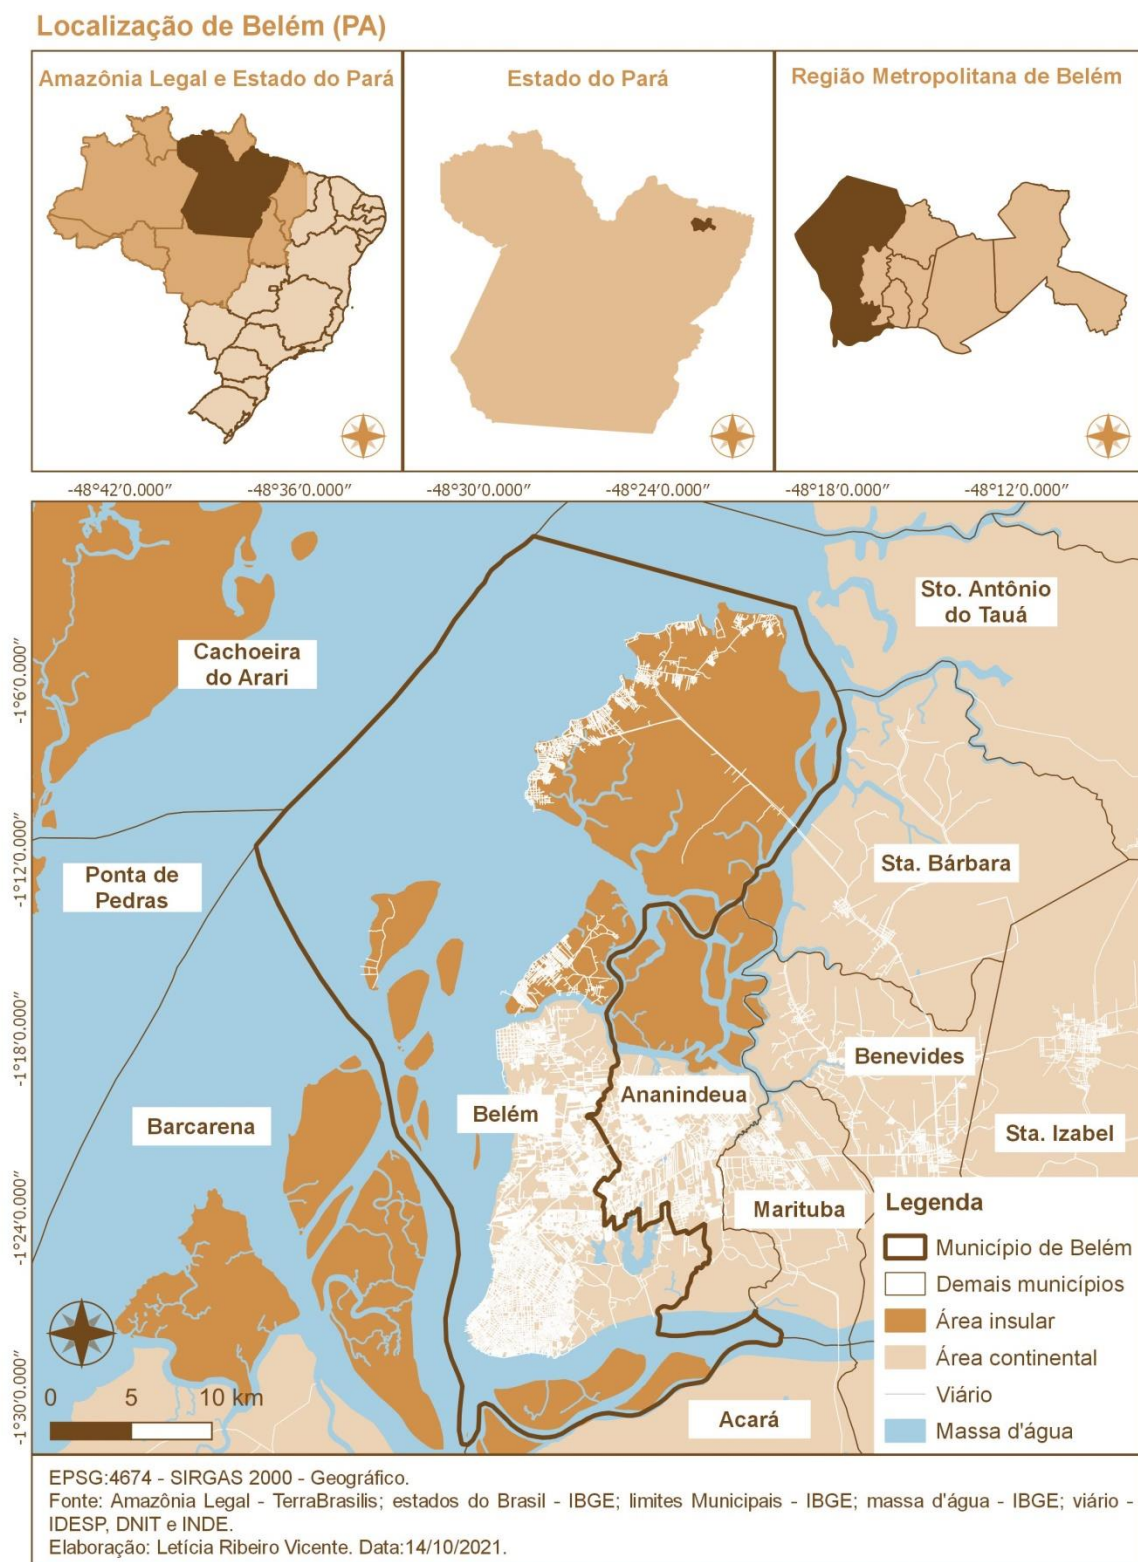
Localização de Belém (PA)

Amazônia Legal e Estado do Pará

Estado do Pará

Região Metropolitana de Belém

-48°42′0.000″ -48°36′0.000″ -48°30′0.000″ -48°24′0.000″ -48°18′0.000″ -48°12′0.000″

-1°6′0.000″

-1°12′0.000″

-1°18′0.000″

-1°24′0.000″

-1°30′0.000″

Sto. Antônio do Tauá

Cachoeira do Arari

Ponta de Pedras

Sta. Bárbara

Benevides

Ananindeua

Belém

Barcarena

Sta. Izabel

Marituba

Acará

0 5 10 km

Legenda
Município de Belém
Demais municípios
Área insular
Área continental
Viário
Massa d'água

EPSG:4674 - SIRGAS 2000 - Geográfico.
Fonte: Amazônia Legal - TerraBrasilis; estados do Brasil - IBGE; limites Municipais - IBGE; massa d'água - IBGE; viário - IDESP, DNIT e INDE.
Elaboração: Letícia Ribeiro Vicente. Data:14/10/2021.